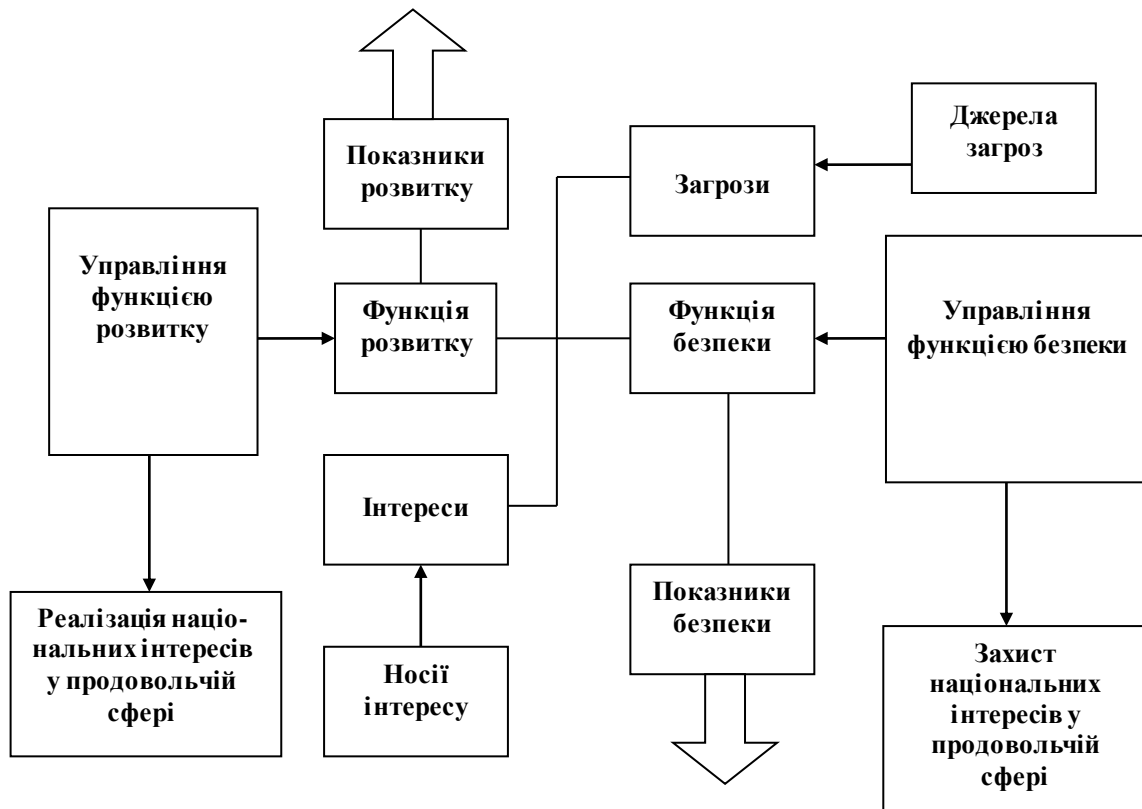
Показники розвитку

Джерела загроз

Загрози

Управління функцією розвитку

Функція розвитку

Функція безпеки

Управління функцією безпеки

Інтереси

Реалізація національних інтересів у продовольчій сфері

Носії інтересу

Показники безпеки

Захист національних інтересів у продовольчій сфері